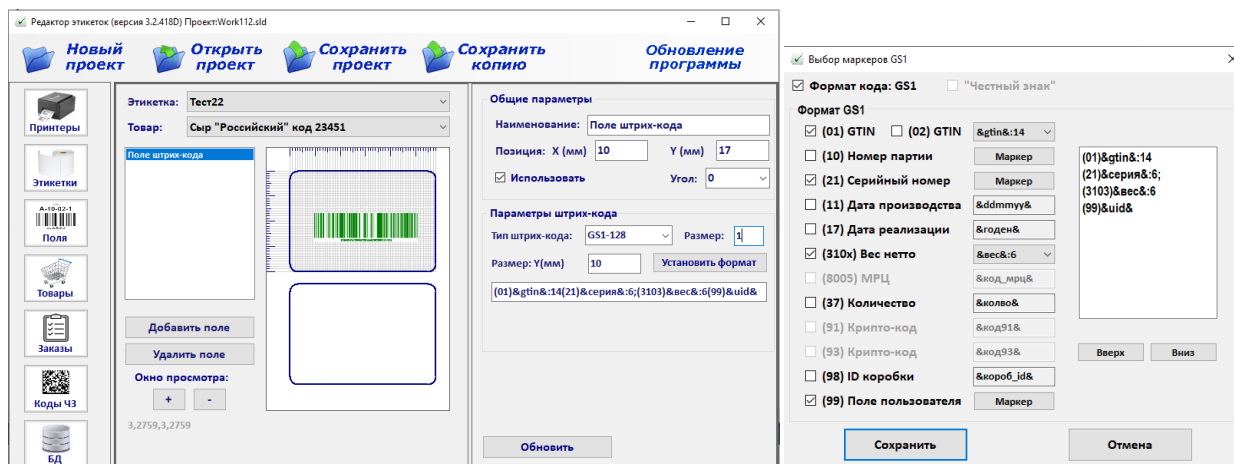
Редактор этикеток (версия 3.2.418D) Проект:Work112.sld

Новый проект
Открыть проект
Сохранить проект
Сохранить копию
Обновление программы

Принтеры
Этикетки
A-10-02-1
Поля
Товары
Заказы
Коды ЧЗ
БД

Этикетка: Тест22
Товар: Сыр "Российский" код 23451

Поле штрих-кода

Добавить поле
Удалить поле
Окно просмотра:
+
-
3,2759,3,2759

Общие параметры
Наименование: Поле штрих-кода
Позиция: X (мм) 10
Y (мм) 17
Использовать
Угол: 0

Параметры штрих-кода
Тип штрих-кода: GS1-128
Размер: 1
Размер: Y(мм) 10
Установить формат
(01)&gtin&:14(21)&серия&:6;(3103)&вес&:6(99)&uid&

Обновить

Выбор маркеров GS1
Формат кода: GS1
"Честный знак"
Формат GS1
(01) GTIN
(02) GTIN
&gtin&:14
(10) Номер партии
Маркер
(21) Серийный номер
Маркер
(11) Дата производства
&ddmmyy&
(17) Дата реализации
&годен&
(310x) Вес нетто
&вес&:6
(8005) МРЦ
&код_мрц&
(37) Количество
&колво&
(91) Крипто-код
&код91&
(93) Крипто-код
&код93&
(98) ID коробки
&короб_id&
(99) Поле пользователя
Маркер

(01)&gtin&:14
(21)&серия&:6;
(3103)&вес&:6
(99)&uid&

Вверх
Вниз

Сохранить
Отмена